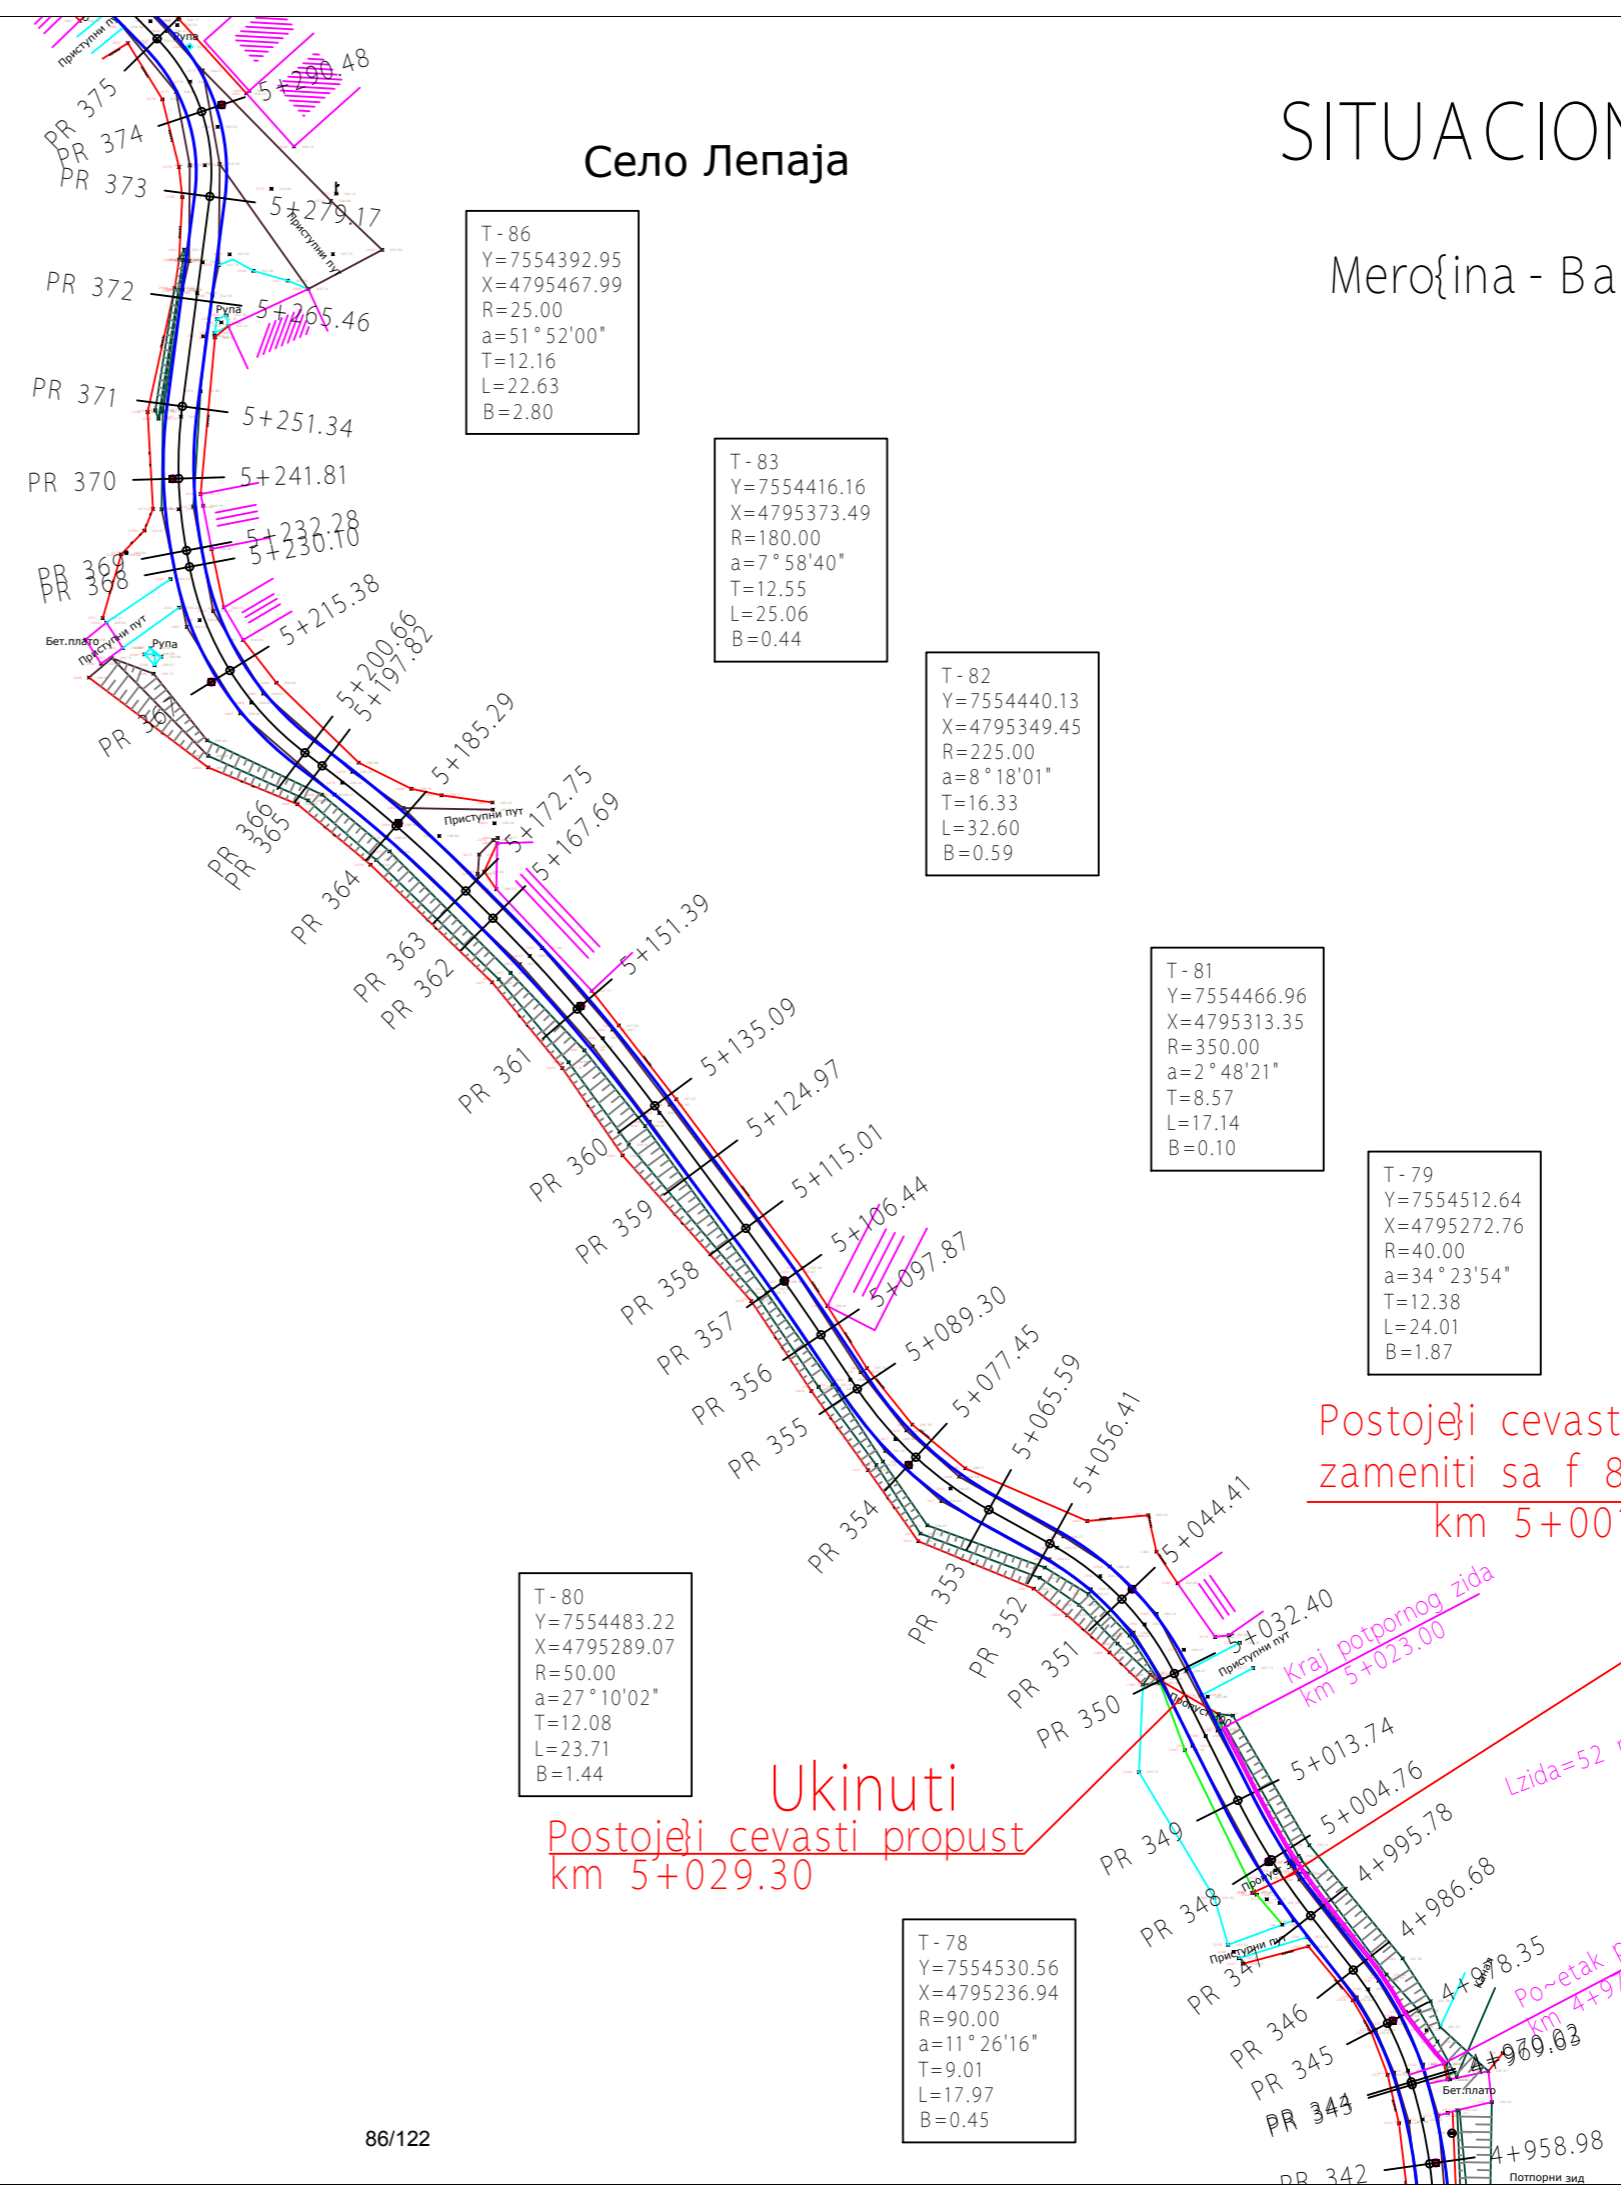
SITUACION

Mero{ina - Ba

Село Лепаја

T - 86
Y=7554392.95
X=4795467.99
R=25.00
a=51°52'00"
T=12.16
L=22.63
B=2.80

T - 83
Y=7554416.16
X=4795373.49
R=180.00
a=7°58'40"
T=12.55
L=25.06
B=0.44

T - 82
Y=7554440.13
X=4795349.45
R=225.00
a=8°18'01"
T=16.33
L=32.60
B=0.59

T - 81
Y=7554466.96
X=4795313.35
R=350.00
a=2°48'21"
T=8.57
L=17.14
B=0.10

T - 79
Y=7554512.64
X=4795272.76
R=40.00
a=34°23'54"
T=12.38
L=24.01
B=1.87

T - 80
Y=7554483.22
X=4795289.07
R=50.00
a=27°10'02"
T=12.08
L=23.71
B=1.44

T - 78
Y=7554530.56
X=4795236.94
R=90.00
a=11°26'16"
T=9.01
L=17.97
B=0.45

Postoje}i cevast
zameniti sa f 8
km 5+00

Ukinuti
Postoje}i cevasti propust
km 5+029.30

Kraj potpornog zida
km 5+023.00

Lzida=52

Po~etak
km 4+9

PR 375
PR 374
PR 373
PR 372
PR 371
PR 370
PR 369
PR 368
PR 367
PR 366
PR 365
PR 364
PR 363
PR 362
PR 361
PR 360
PR 359
PR 358
PR 357
PR 356
PR 355
PR 354
PR 353
PR 352
PR 351
PR 350
PR 349
PR 348
PR 347
PR 346
PR 345
PR 344
PR 343
PR 342

5+290.48
5+279.17
5+265.46
5+251.34
5+241.81
5+232.28
5+230.10
5+215.38
5+200.66
5+197.82
5+185.29
5+172.75
5+167.69
5+151.39
5+135.09
5+124.97
5+115.01
5+106.44
5+097.87
5+089.30
5+077.45
5+065.59
5+056.41
5+044.41
5+032.40
5+013.74
5+004.76
4+995.78
4+986.68
4+978.35
4+970.02
4+969.03
4+958.98

Приступни пут
Рупа
Приступни пут
Рупа
Бет.плато
Приступни пут
Рупа
Приступни пут
Приступни пут
Пропуст
Пропуст
Приступни пут
Бет.плато
Потпорни зид

86/122